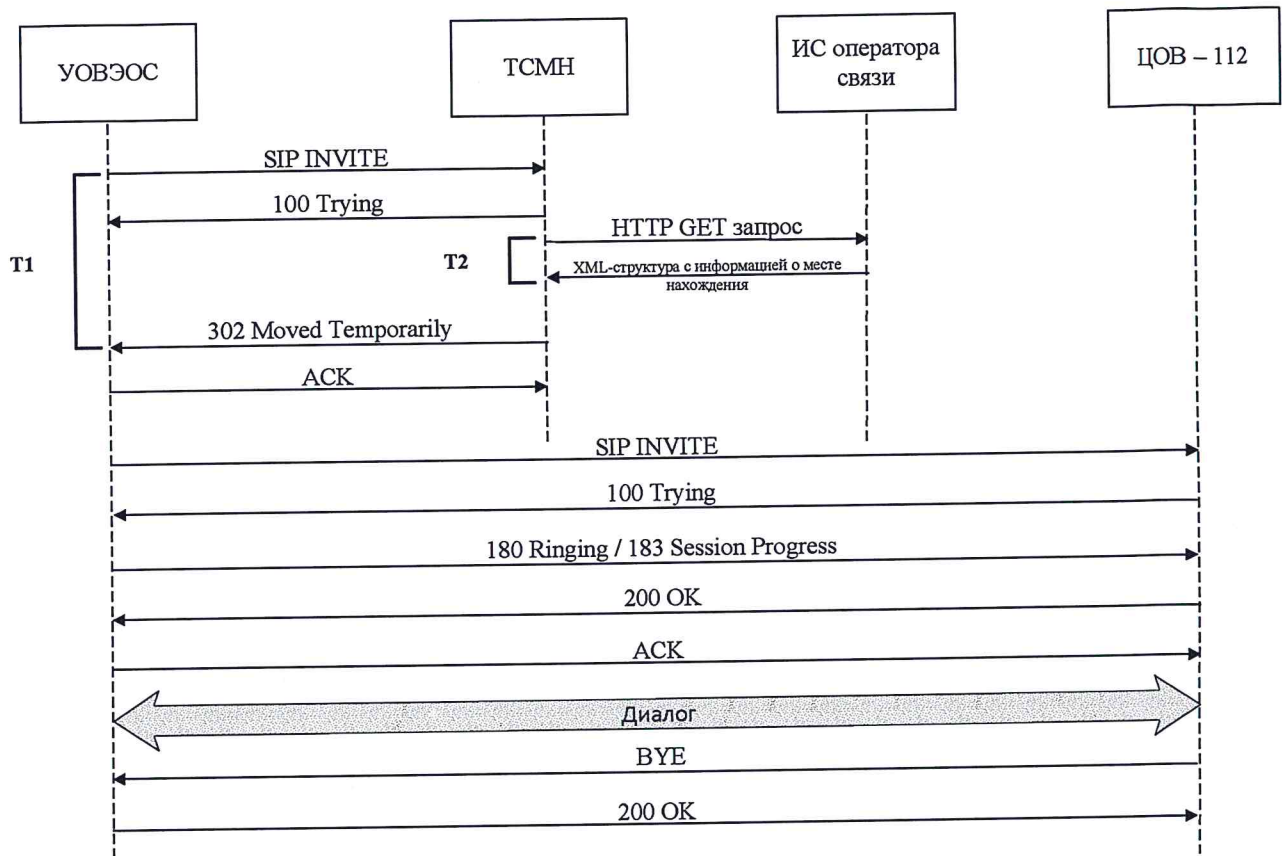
УОВЭОС

ТСМН

ИС оператора связи

ЦОВ – 112

SIP INVITE

100 Trying

HTTP GET запрос

T1

T2

XML-структура с информацией о месте нахождения

302 Moved Temporarily

ACK

SIP INVITE

100 Trying

180 Ringing / 183 Session Progress

200 OK

ACK

Диалог

BYE

200 OK